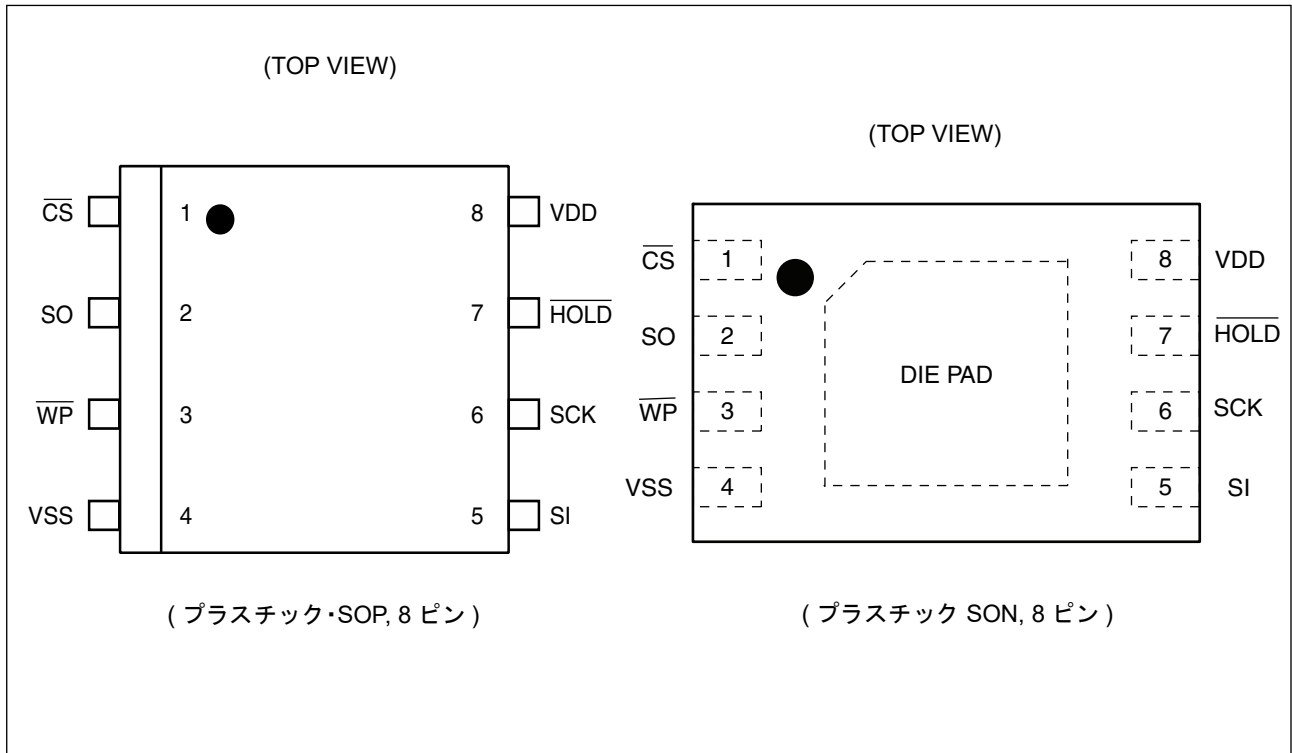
(TOP VIEW)

$\overline{CS}$ 1 8 VDD
SO 2 7 $\overline{HOLD}$
$\overline{WP}$ 3 6 SCK
VSS 4 5 SI

( プラスチック･SOP, 8 ピン )

(TOP VIEW)

$\overline{CS}$ 1 8 VDD
SO 2 7 $\overline{HOLD}$
DIE PAD
$\overline{WP}$ 3 6 SCK
VSS 4 5 SI

( プラスチック SON, 8 ピン )